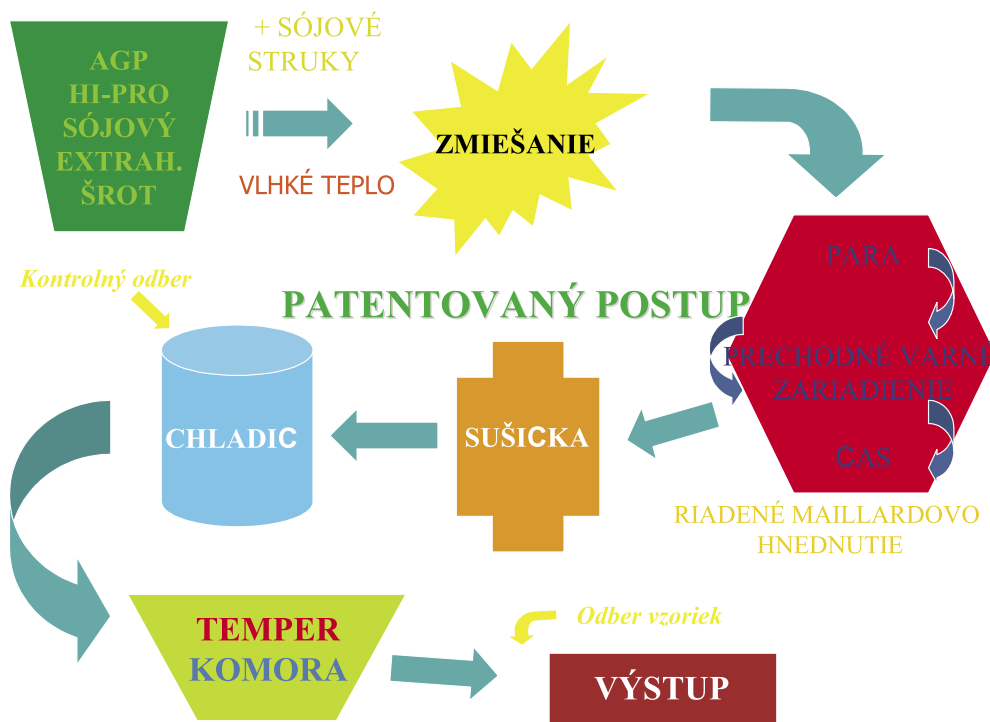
AGP
HI-PRO
SÓJOVÝ
EXTRAH.
ŠROT

+ SÓJOVÉ
STRUKY

VLHKÉ TEPLO

ZMIEŠANIE

PARA

PRECHODNÉ VARNÉ ZARIADENIE

ČAS

RIADENÉ MAILLARDOVO HNEDNUTIE

PATENTOVANÝ POSTUP

Kontrolný odber

CHLADIC

SUŠICKA

TEMPER
KOMORA

Odber vzoriek

VÝSTUP